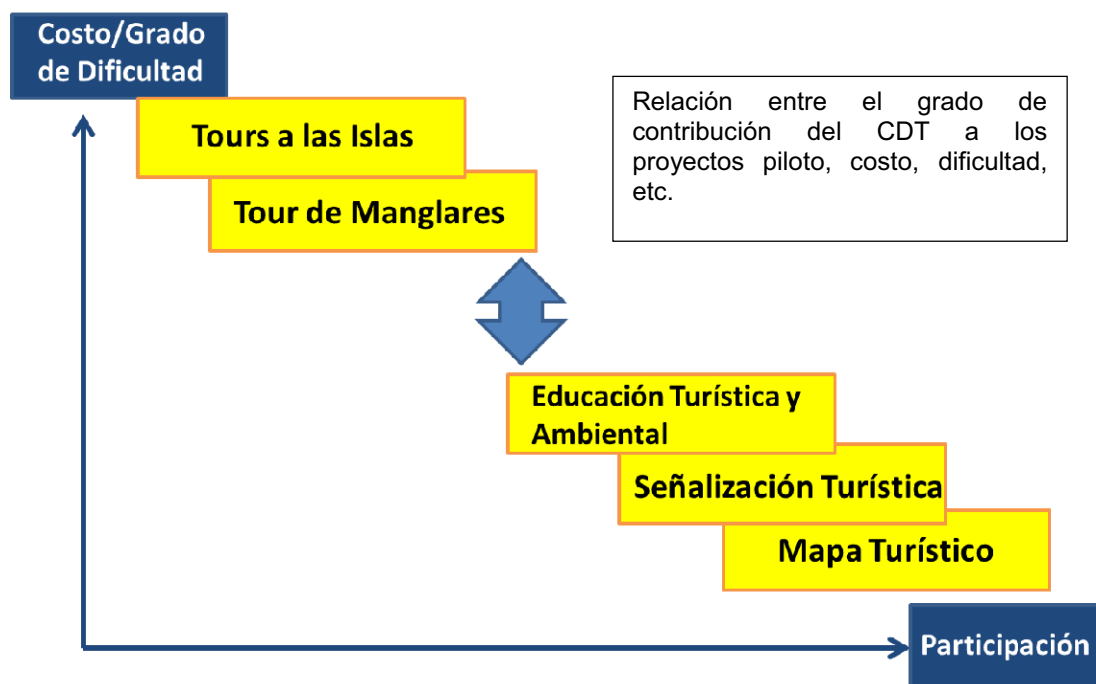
Costo/Grado de Dificultad

Relación entre el grado de contribución del CDT a los proyectos piloto, costo, dificultad, etc.

Tours a las Islas

Tour de Manglares

Educación Turística y Ambiental

Señalización Turística

Mapa Turístico

Participación